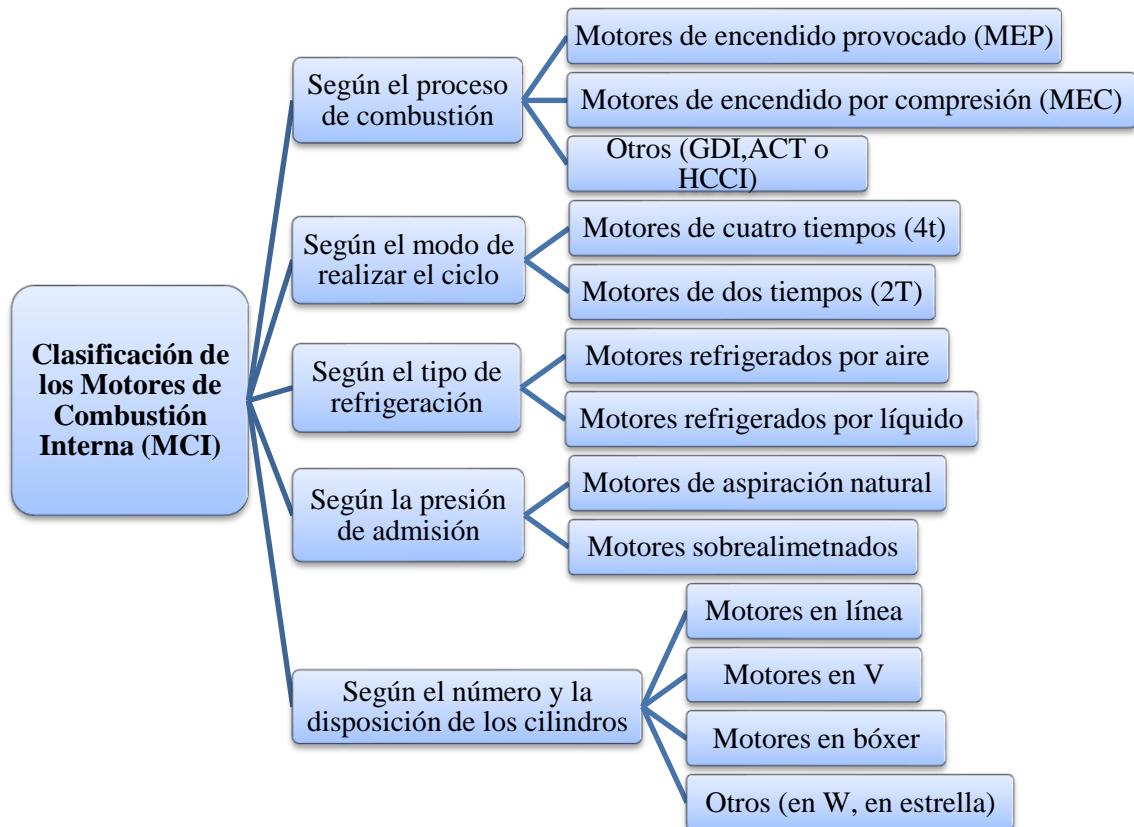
Clasificación de los Motores de Combustión Interna (MCI)

Según el proceso de combustión

Motores de encendido provocado (MEP)

Motores de encendido por compresión (MEC)

Otros (GDI,ACT o HCCI)

Según el modo de realizar el ciclo

Motores de cuatro tiempos (4t)

Motores de dos tiempos (2T)

Según el tipo de refrigeración

Motores refrigerados por aire

Motores refrigerados por líquido

Según la presión de admisión

Motores de aspiración natural

Motores sobrealimetnados

Según el número y la disposición de los cilindros

Motores en línea

Motores en V

Motores en bóxer

Otros (en W, en estrella)